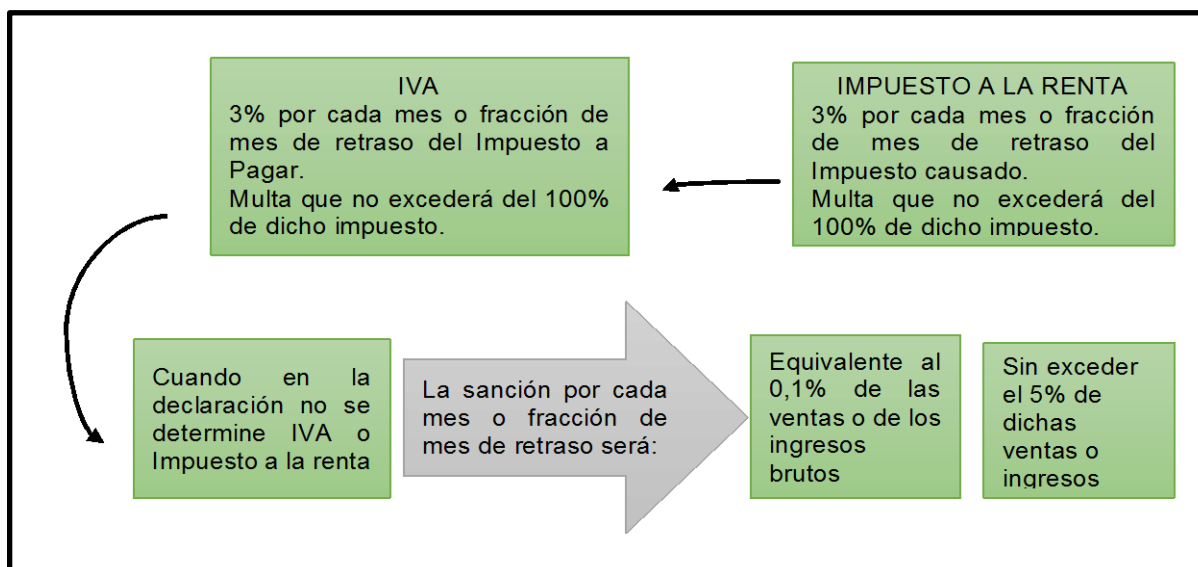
IVA
3% por cada mes o fracción de mes de retraso del Impuesto a Pagar.
Multa que no excederá del 100% de dicho impuesto.

IMPUESTO A LA RENTA
3% por cada mes o fracción de mes de retraso del Impuesto causado.
Multa que no excederá del 100% de dicho impuesto.

Cuando en la declaración no se determine IVA o Impuesto a la renta

La sanción por cada mes o fracción de mes de retraso será:

Equivalente al 0,1% de las ventas o de los ingresos brutos

Sin exceder el 5% de dichas ventas o ingresos